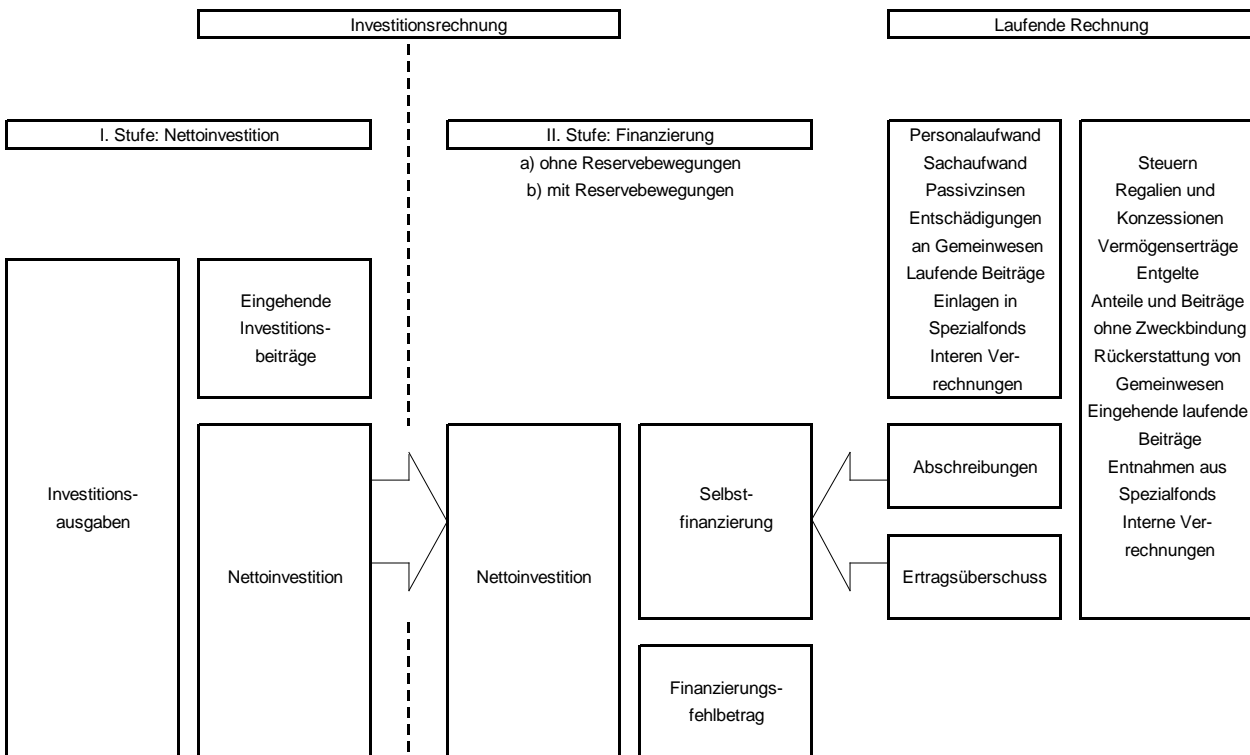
Investitionsrechnung

Laufende Rechnung

I. Stufe: Nettoinvestition

II. Stufe: Finanzierung
a) ohne Reservebewegungen
b) mit Reservebewegungen

Personalaufwand
Sachaufwand
Passivzinsen
Entschädigungen an Gemeinwesen
Laufende Beiträge
Einlagen in Spezialfonds
Interen Verrechnungen

Steuern
Regalien und Konzessionen
Vermögenserträge
Entgelte
Anteile und Beiträge ohne Zweckbindung
Rückerstattung von Gemeinwesen
Eingehende laufende Beiträge
Entnahmen aus Spezialfonds
Interne Verrechnungen

Investitionsausgaben

Eingehende Investitionsbeiträge

Nettoinvestition

Nettoinvestition

Selbstfinanzierung

Abschreibungen

Ertragsüberschuss

Finanzierungsfehlbetrag